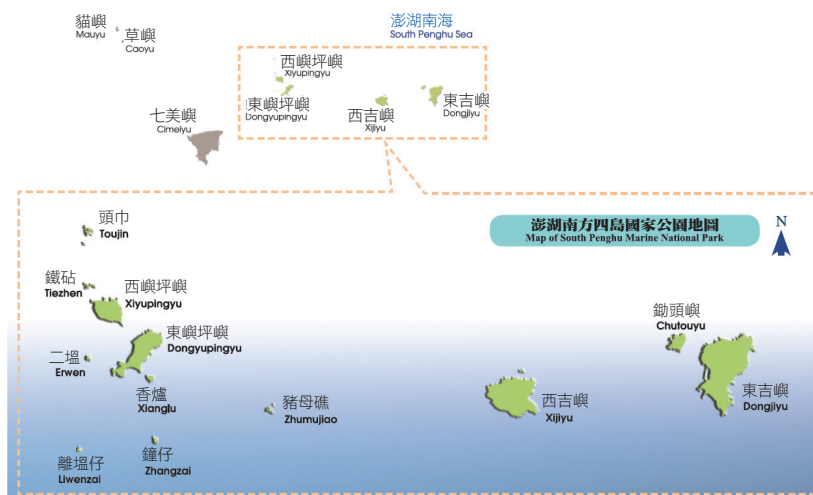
貓嶼
Mauyu
草嶼
Caoyu
澎湖南海
South Penghu Sea
西嶼坪嶼
Xiyupingyu
東嶼坪嶼
Dongyupingyu
西吉嶼
Xijiyu
東吉嶼
Dongjiyu
七美嶼
Cimeiyu

頭巾
Toujin
澎湖南方四島國家公園地圖
Map of South Penghu Marine National Park
N
鐵砧
Tiezhen
西嶼坪嶼
Xiyupingyu
東嶼坪嶼
Dongyupingyu
二墵
Erwen
香爐
Xianglu
豬母礁
Zhumujiao
鐘仔
Zhangzai
離墵仔
Liwenzai
西吉嶼
Xijiyu
鋤頭嶼
Chutouyu
東吉嶼
Dongjiyu